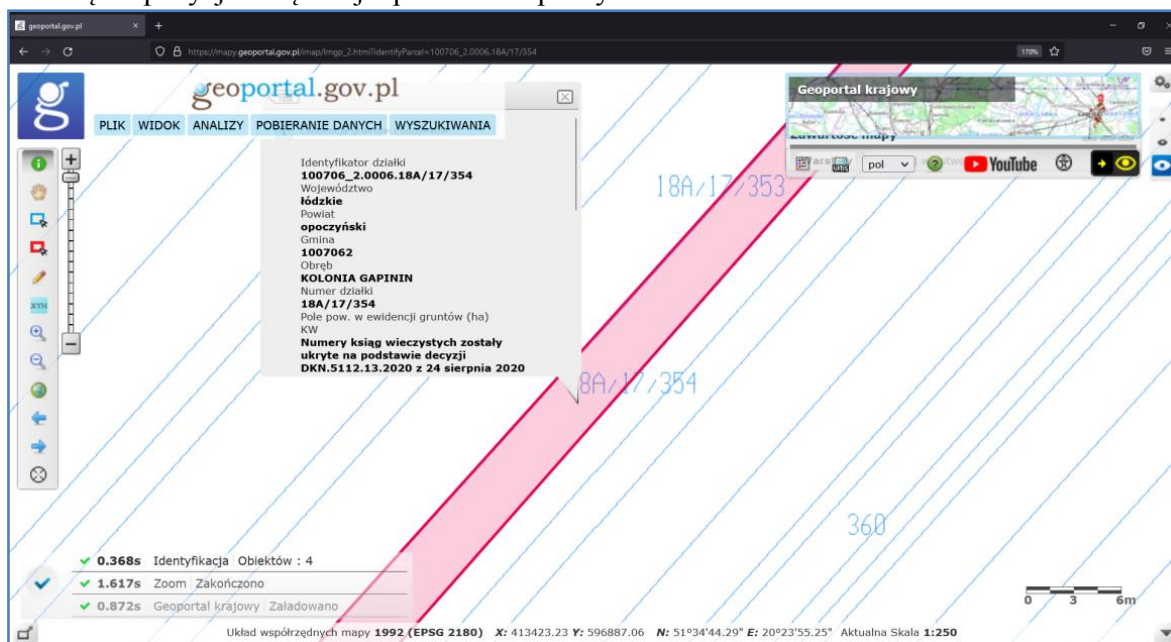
geoportal.gov.pl
https://mapy.geoportal.gov.pl/imap/Imgp_2.html?identifyParcel=100706_2.0006.18A/17/354
170%

geoportal.gov.pl
PLIK WIDOK ANALIZY POBIERANIE DANYCH WYSZUKIWANIA

Identyfikator działki
100706_2.0006.18A/17/354
Województwo
łódzkie
Powiat
opoczyński
Gmina
1007062
Obręb
KOLONIA GAPININ
Numer działki
18A/17/354
Pole pow. w ewidencji gruntów (ha)
KW
Numery ksiąg wieczystych zostały ukryte na podstawie decyzji DKN.5112.13.2020 z 24 sierpnia 2020

Geoportal krajowy
Zawartość mapy
pol
YouTube

18A/17/353
18A/17/354
360

XYH

0.368s Identyfikacja Obiektów : 4
1.617s Zoom Zakończono
0.872s Geoportal krajowy Załadowano

0 3 6m

Układ współrzędnych mapy 1992 (EPSG 2180) X: 413423.23 Y: 596887.06 N: 51°34'44.29" E: 20°23'55.25" Aktualna Skala 1:250